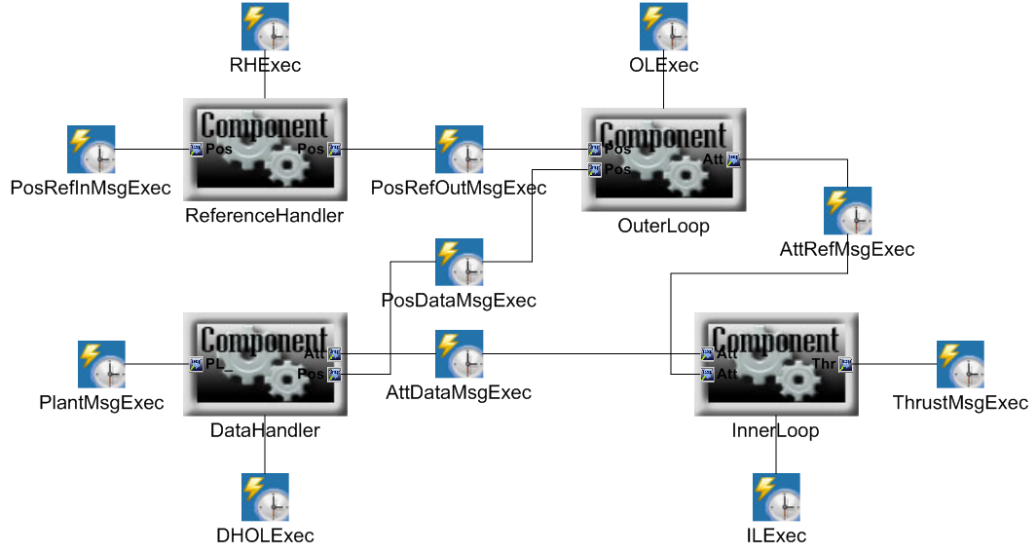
RHExec

OLExec

Component
Pos Pos

PosRefInMsgExec

ReferenceHandler

PosRefOutMsgExec

Component
Pos
Pos
Att

OuterLoop

AttRefMsgExec

PosDataMsgExec

Component
PL_
Att
Pos

PlantMsgExec

AttDataMsgExec

Component
Att
Att
Thr

ThrustMsgExec

DataHandler

InnerLoop

DHOLExec

ILExec